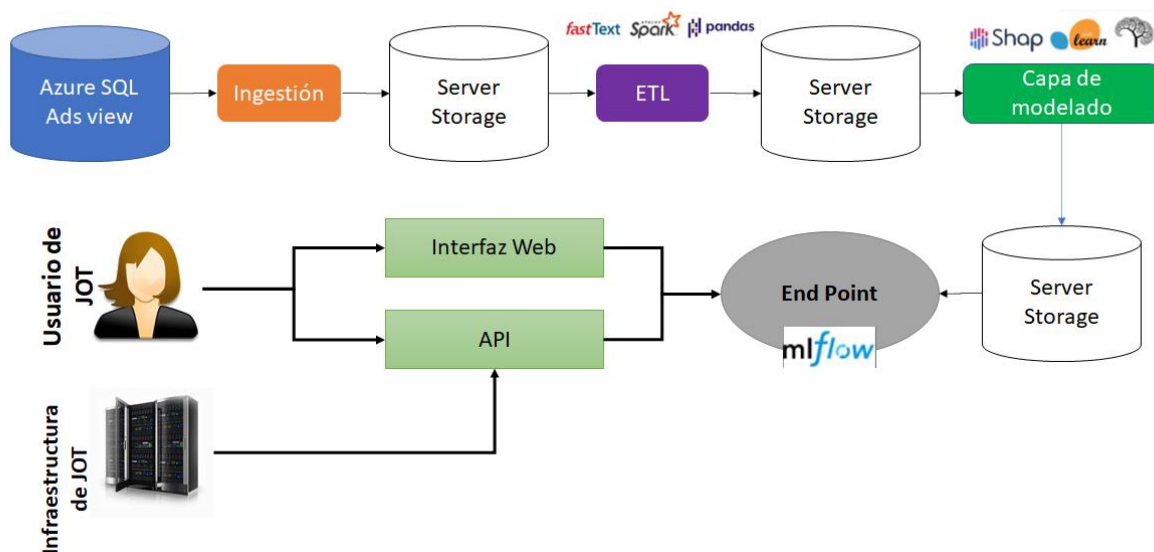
Azure SQL Ads view

Ingestión

Server Storage

fastText Spark pandas

ETL

Server Storage

Shap learn

Capa de modelado

Usuario de JOT

Interfaz Web

API

End Point

mlflow

Server Storage

Infraestructura de JOT